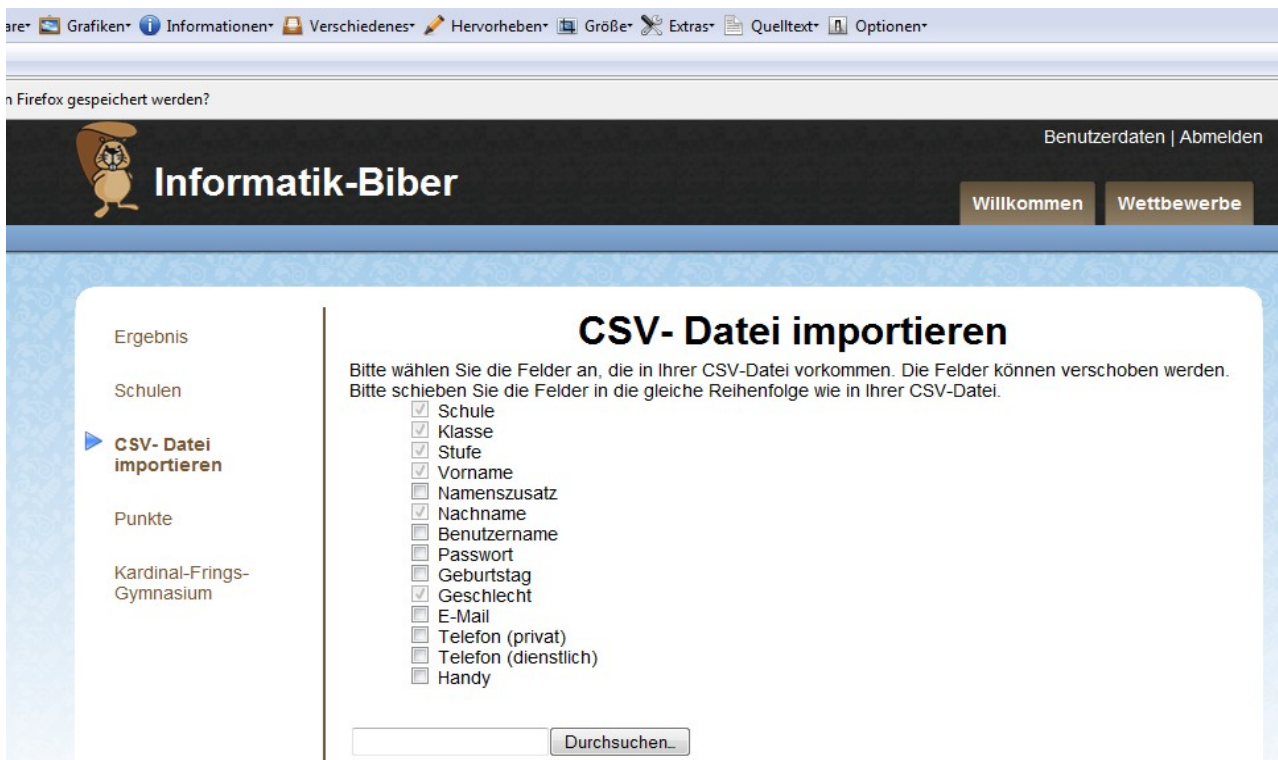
are▾ Grafiken▾ Informationen▾ Verschiedenes▾ Hervorheben▾ Größe▾ Extras▾ Quelltext▾ Optionen▾

n Firefox gespeichert werden?

Benutzerdaten | Abmelden

Informatik-Biber

Willkommen Wettbewerbe

Ergebnis

Schulen

CSV- Datei importieren

Punkte

Kardinal-Frings-Gymnasium

CSV- Datei importieren

Bitte wählen Sie die Felder an, die in Ihrer CSV-Datei vorkommen. Die Felder können verschoben werden. Bitte schieben Sie die Felder in die gleiche Reihenfolge wie in Ihrer CSV-Datei.

☑ Schule
☑ Klasse
☑ Stufe
☑ Vorname
☐ Namenszusatz
☑ Nachname
☐ Benutzername
☐ Passwort
☐ Geburtstag
☑ Geschlecht
☐ E-Mail
☐ Telefon (privat)
☐ Telefon (dienstlich)
☐ Handy

Durchsuchen...